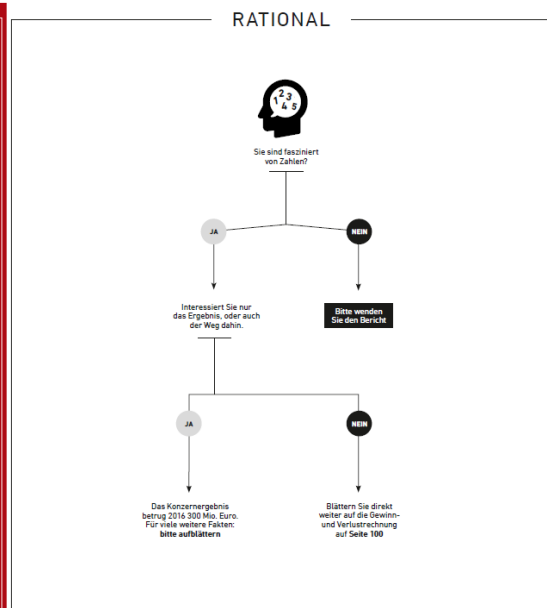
RATIONAL

1 2 3 4 5

Sie sind fasziniert von Zahlen?

JA

NEIN

Interessiert Sie nur das Ergebnis, oder auch der Weg dahin.

Bitte wenden Sie den Bericht

JA

NEIN

Das Konzernergebnis betrug 2016 300 Mio. Euro. Für viele weitere Fakten: **bitte aufblättern**

Blättern Sie direkt weiter auf die Gewinn- und Verlustrechnung auf **Seite 100**